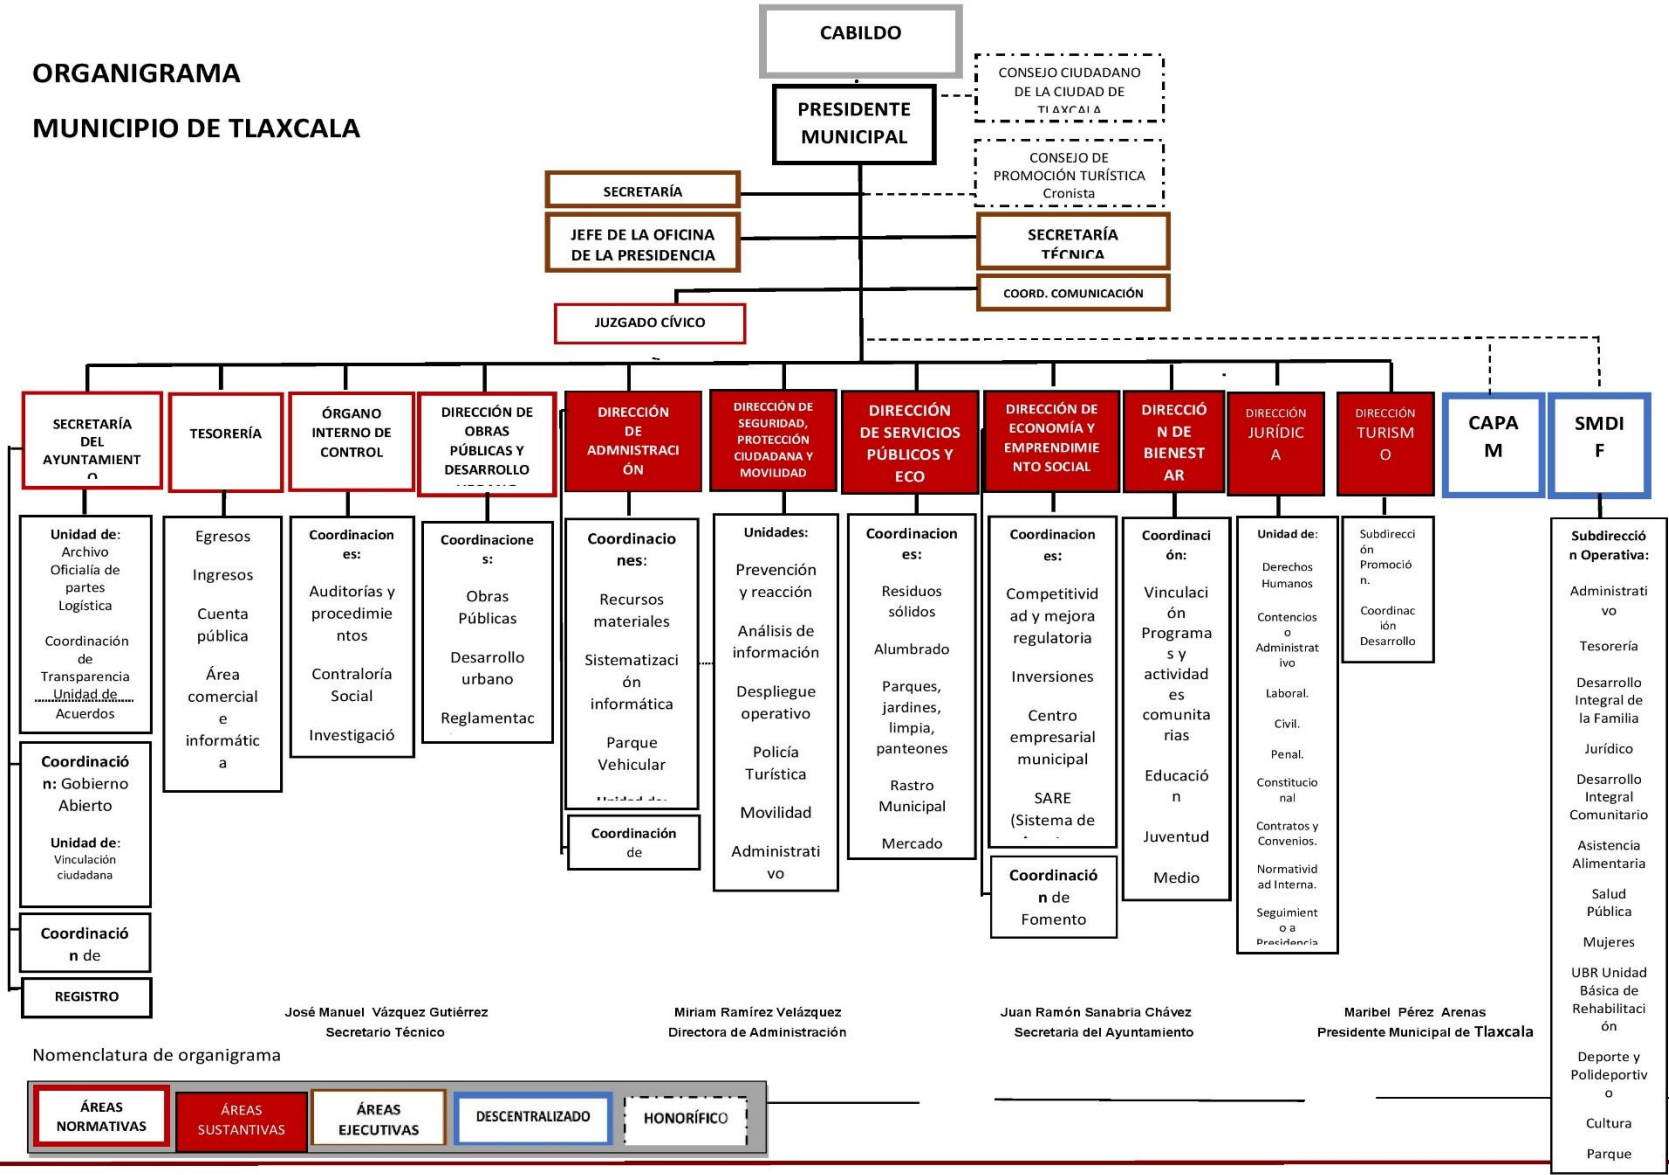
ORGANIGRAMA

MUNICIPIO DE TLAXCALA

CABILDO

PRESIDENTE MUNICIPAL

CONSEJO CIUDADANO DE LA CIUDAD DE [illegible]

CONSEJO DE PROMOCIÓN TURÍSTICA Cronista

SECRETARÍA

JEFE DE LA OFICINA DE LA PRESIDENCIA

SECRETARÍA TÉCNICA

COORD. COMUNICACIÓN

JUZGADO CÍVICO

SECRETARÍA DEL AYUNTAMIENTO

TESORERÍA

ÓRGANO INTERNO DE CONTROL

DIRECCIÓN DE OBRAS PÚBLICAS Y DESARROLLO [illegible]

DIRECCIÓN DE ADMINISTRACIÓN

DIRECCIÓN DE SEGURIDAD, PROTECCIÓN CIUDADANA Y MOVILIDAD

DIRECCIÓN DE SERVICIOS PÚBLICOS Y ECO

DIRECCIÓN DE ECONOMÍA Y EMPRENDIMIENTO SOCIAL

DIRECCIÓN DE BIENESTAR

DIRECCIÓN JURÍDICA

DIRECCIÓN TURISMO

CAPAM

SMDIF

Unidad de: Archivo Oficialía de partes Logística

Coordinación de Transparencia Unidad de Acuerdos

Coordinación: Gobierno Abierto

Unidad de: Vinculación ciudadana

Coordinación de

REGISTRO

Egresos

Ingresos

Cuenta pública

Área comercial e informática

Coordinaciones:

Auditorías y procedimientos

Contraloría Social

Investigació

Coordinaciones:

Obras Públicas

Desarrollo urbano

Reglamentac

Coordinaciones:

Recursos materiales

Sistematización informática

Parque Vehicular

Unidad de:

Coordinación de

Unidades:

Prevención y reacción

Análisis de información

Despliegue operativo

Policía Turística

Movilidad

Administrativo

Coordinaciones:

Residuos sólidos

Alumbrado

Parques, jardines, limpia, panteones

Rastro Municipal

Mercado

Coordinaciones:

Competitividad y mejora regulatoria

Inversiones

Centro empresarial municipal

SARE (Sistema de

Coordinación de Fomento

Coordinación:

Vinculación Programas y actividades comunitarias

Educación

Juventud

Medio

Unidad de:

Derechos Humanos

Contencioso Administrativo

Laboral.

Civil.

Penal.

Constitucional

Contratos y Convenios.

Normatividad Interna.

Seguimiento a Presidencia

Subdirección Promoción.

Coordinación Desarrollo

Subdirección Operativa:

Administrativo

Tesorería

Desarrollo Integral de la Familia

Jurídico

Desarrollo Integral Comunitario

Asistencia Alimentaria

Salud Pública

Mujeres

UBR Unidad Básica de Rehabilitación

Deporte y Polideportivo

Cultura

Parque

José Manuel Vázquez Gutiérrez
Secretario Técnico

Miriam Ramírez Velázquez
Directora de Administración

Juan Ramón Sanabria Chávez
Secretaria del Ayuntamiento

Maribel Pérez Arenas
Presidente Municipal de Tlaxcala

Nomenclatura de organigrama

ÁREAS NORMATIVAS

ÁREAS SUSTANTIVAS

ÁREAS EJECUTIVAS

DESCENTRALIZADO

HONORÍFICO